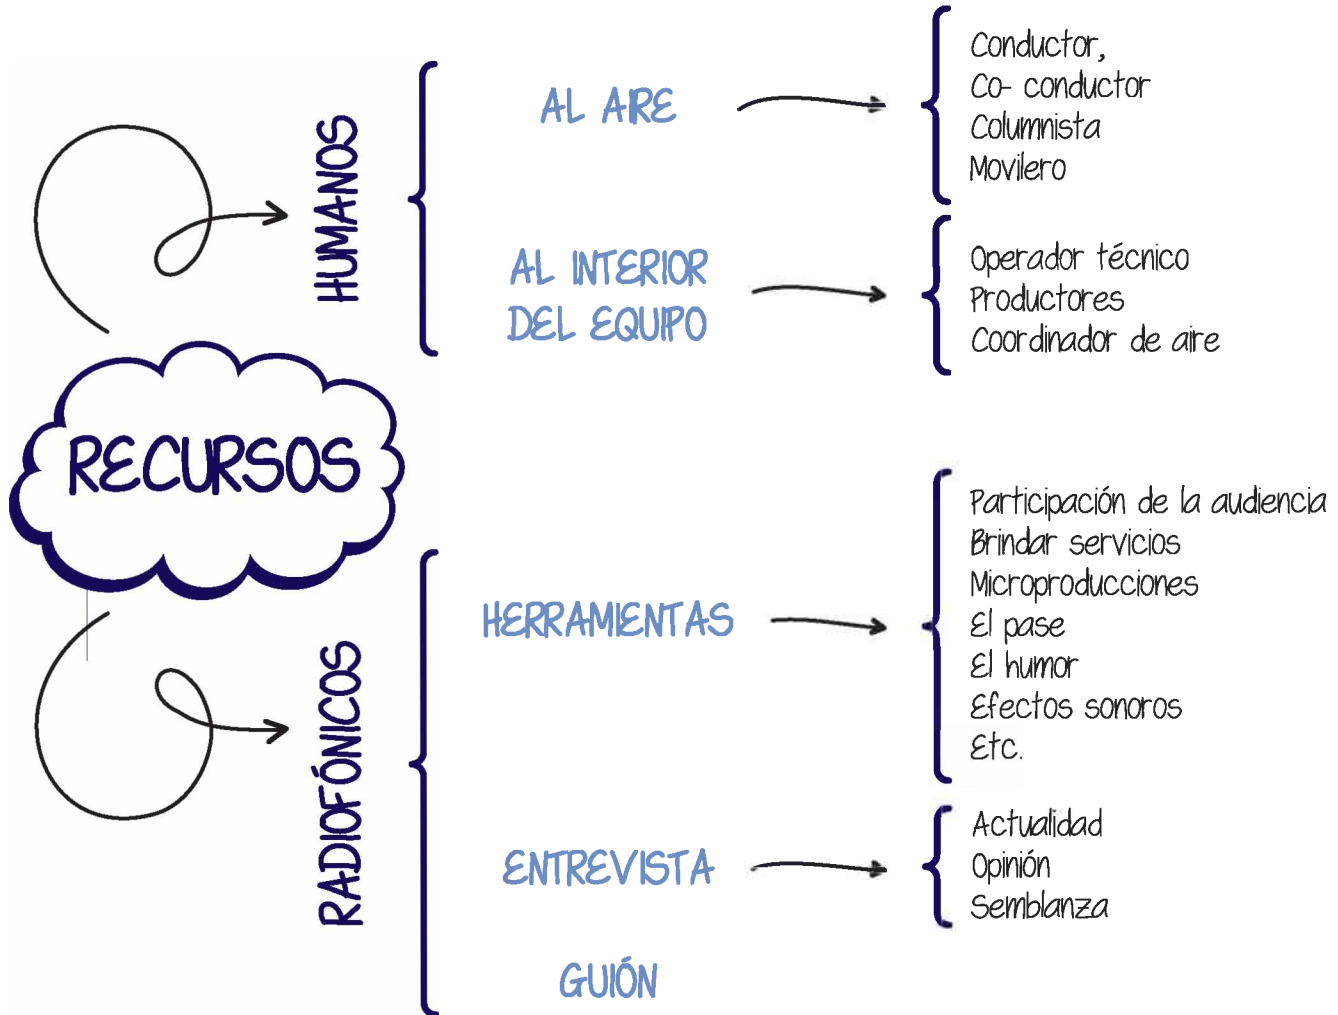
RECURSOS

HUMANOS

AL AIRE

Conductor,
Co- conductor
Columnista
Movilero

AL INTERIOR DEL EQUIPO

Operador técnico
Productores
Coordinador de aire

RADIOFÓNICOS

HERRAMIENTAS

Participación de la audiencia
Brindar servicios
Microproducciones
El pase
El humor
Efectos sonoros
Etc.

ENTREVISTA

Actualidad
Opinión
Semblanza

GUIÓN